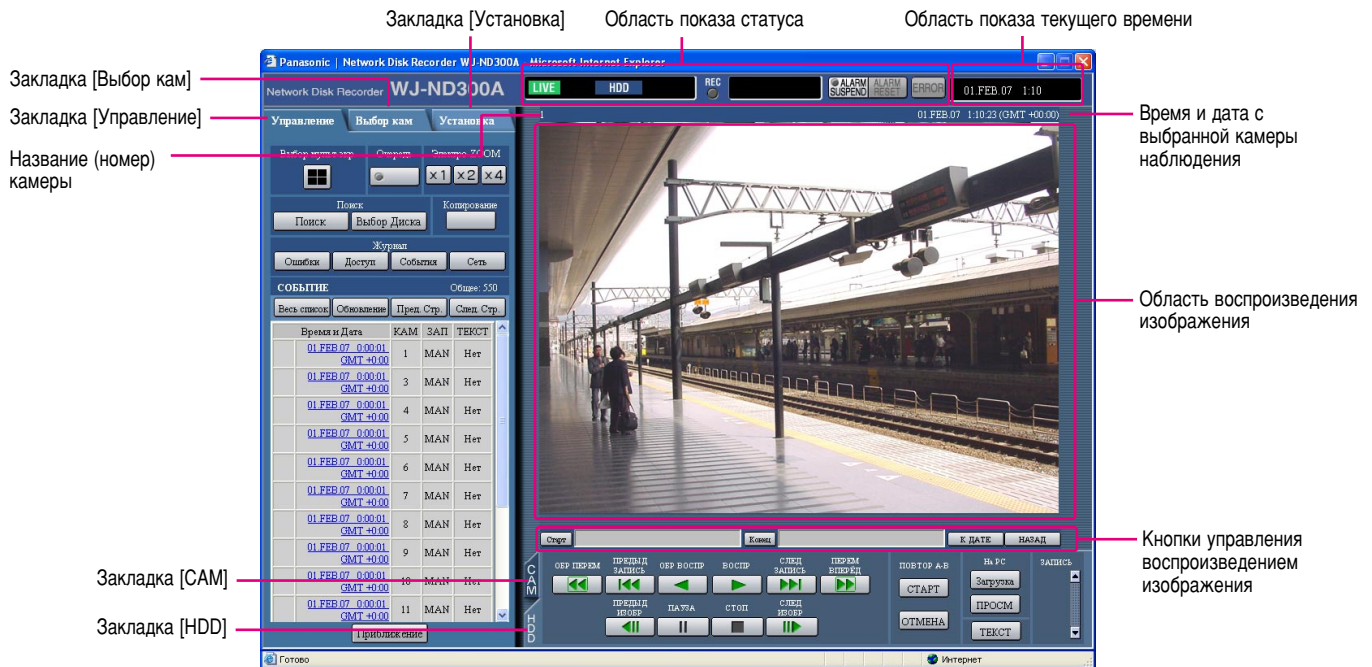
Закладка [Установка]
Область показа статуса
Область показа текущего времени

Закладка [Выбор кам]
Закладка [Управление]
Название (номер) камеры

Panasonic | Network Disk Recorder WJ-ND300A - Microsoft Internet Explorer

Network Disk Recorder WJ-ND300A

LIVE HDD REC ALARM SUSPEND ALARM RESET ERROR 01.FEB.07 1:10

Управление Выбор кам Установка

Выбор мульт.экр Оператор Электр. ZOOM
x1 x2 x4

Поиск
Поиск Выбор Диска
Копирование

Журнал
Ошибки Доступ События Сеть

СОБЫТИЕ Общее: 550
Весь список Обновление Пред. Стр. След. Стр.

| Время и Дата | КАМ | ЗАП | ТЕКСТ |
|---|---|---|---|
| 01.FEB.07 0:00:01 GMT +00:00 | 1 | MAN | Нет |
| 01.FEB.07 0:00:01 GMT +00:00 | 3 | MAN | Нет |
| 01.FEB.07 0:00:01 GMT +00:00 | 4 | MAN | Нет |
| 01.FEB.07 0:00:01 GMT +00:00 | 5 | MAN | Нет |
| 01.FEB.07 0:00:01 GMT +00:00 | 6 | MAN | Нет |
| 01.FEB.07 0:00:01 GMT +00:00 | 7 | MAN | Нет |
| 01.FEB.07 0:00:01 GMT +00:00 | 8 | MAN | Нет |
| 01.FEB.07 0:00:01 GMT +00:00 | 9 | MAN | Нет |
| 01.FEB.07 0:00:01 GMT +00:00 | 10 | MAN | Нет |
| 01.FEB.07 0:00:01 GMT +00:00 | 11 | MAN | Нет |

Приближение

01.FEB.07 1:10:23 (GMT +00:00)

Время и дата с выбранной камеры наблюдения

Область воспроизведения изображения

Старт Конец К ДАТЕ НАЗАД

Кнопки управления воспроизведением изображения

CAM
HDD

ОБР ПЕРЕМ ПРЕДЫД ЗАПИСЬ ОБР ВОСПР ВОСПР СЛЕД ЗАПИСЬ ПЕРЕМ ВПЕРЕД
ПРЕДЫД ИЗОБР ПАУЗА СТОП СЛЕД ИЗОБР
ПОВТОР А-В
СТАРТ
ОТМЕНА
На PC
Загрузка
ПРОСМ
ТЕКСТ
ЗАПИСЬ

Закладка [CAM]
Закладка [HDD]

Готово
Интернет